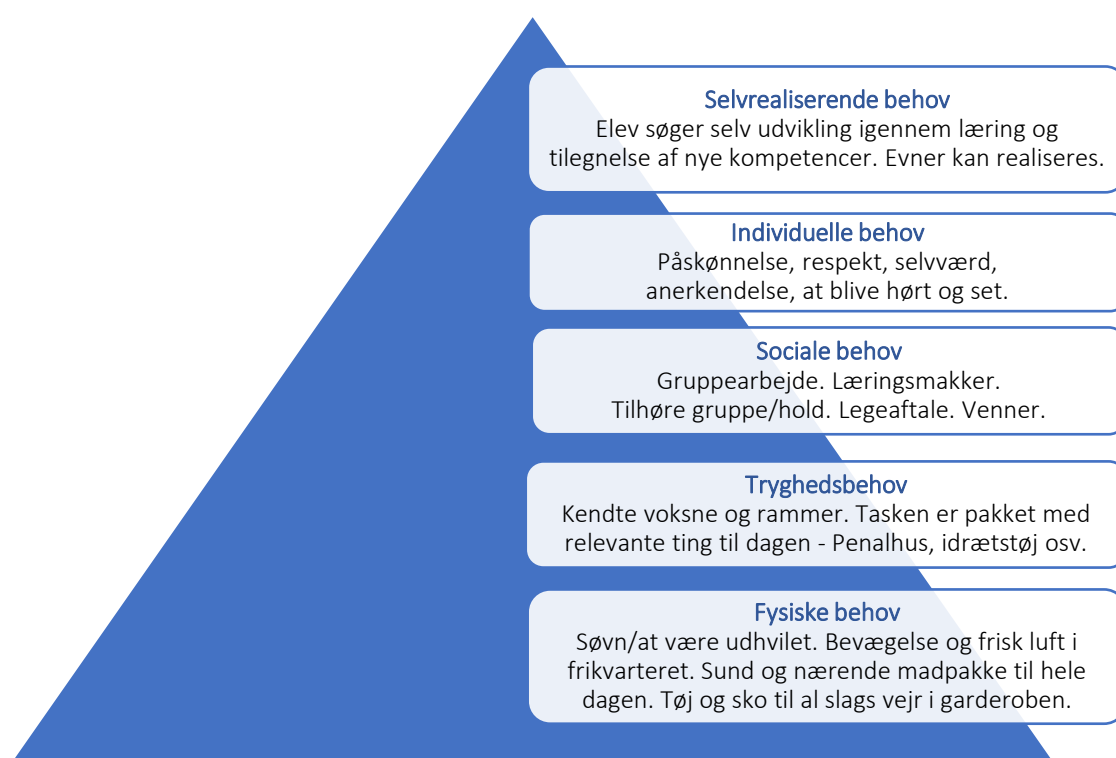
Selvrealiserende behov
Elev søger selv udvikling igennem læring og tilegnelse af nye kompetencer. Evner kan realiseres.

Individuelle behov
Påskønnelse, respekt, selvværd, anerkendelse, at blive hørt og set.

Sociale behov
Gruppearbejde. Læringsmakker. Tilhøre gruppe/hold. Legeaftale. Venner.

Tryghedsbehov
Kendte voksne og rammer. Tasken er pakket med relevante ting til dagen - Penalhus, idrætstøj osv.

Fysiske behov
Søvn/at være udhvilet. Bevægelse og frisk luft i frikvarteret. Sund og nærende madpakke til hele dagen. Tøj og sko til al slags vejr i garderoben.